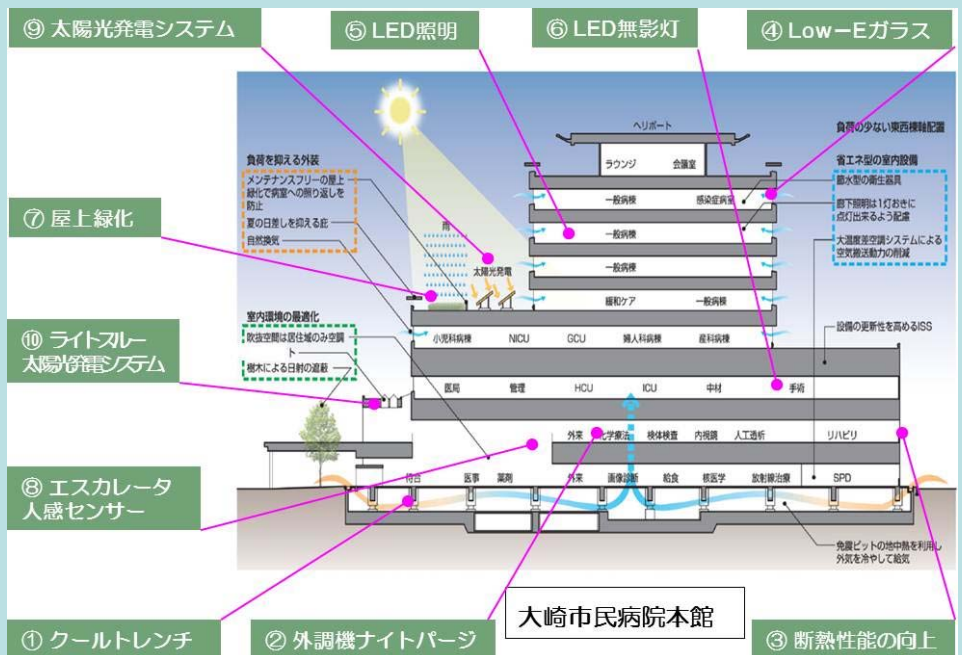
⑨ 太陽光発電システム

⑤ LED照明

⑥ LED無影灯

④ Low−Eガラス

ヘリポート

ラウンジ 会議室

一般病棟 感染症病棟

一般病棟

一般病棟

緩和ケア 一般病棟

負荷の少ない東西棟軸配置

省エネ型の室内設備

節水型の衛生器具

廊下照明は1灯おきに点灯出来るよう配慮

大温度差空調システムによる空気搬送動力の削減

負荷を抑える外装

メンテナンスフリーの屋上緑化で病室への照り返しを防止

夏の日差しを抑える庇

自然換気

雨

太陽光発電

⑦ 屋上緑化

室内環境の最適化

吹抜空間は居住域のみ空調

ト

樹木による日射の遮蔽

⑩ ライトスルー太陽光発電システム

小児科病棟 NICU GCU 婦人科病棟 産科病棟

設備の更新性を高めるISS

医局 管理 HCU ICU 中材 手術

外来 化学療法 検体検査 内視鏡 人工透析 リハビリ

⑧ エスカレータ人感センサー

待合 医事 薬局 外来 画像診断 給食 核医学 放射線治療 SPD

免震ピットの地中熱を利用し外気を冷やして給気

大崎市民病院本館

① クールトレンチ

② 外調機ナイトパージ

③ 断熱性能の向上